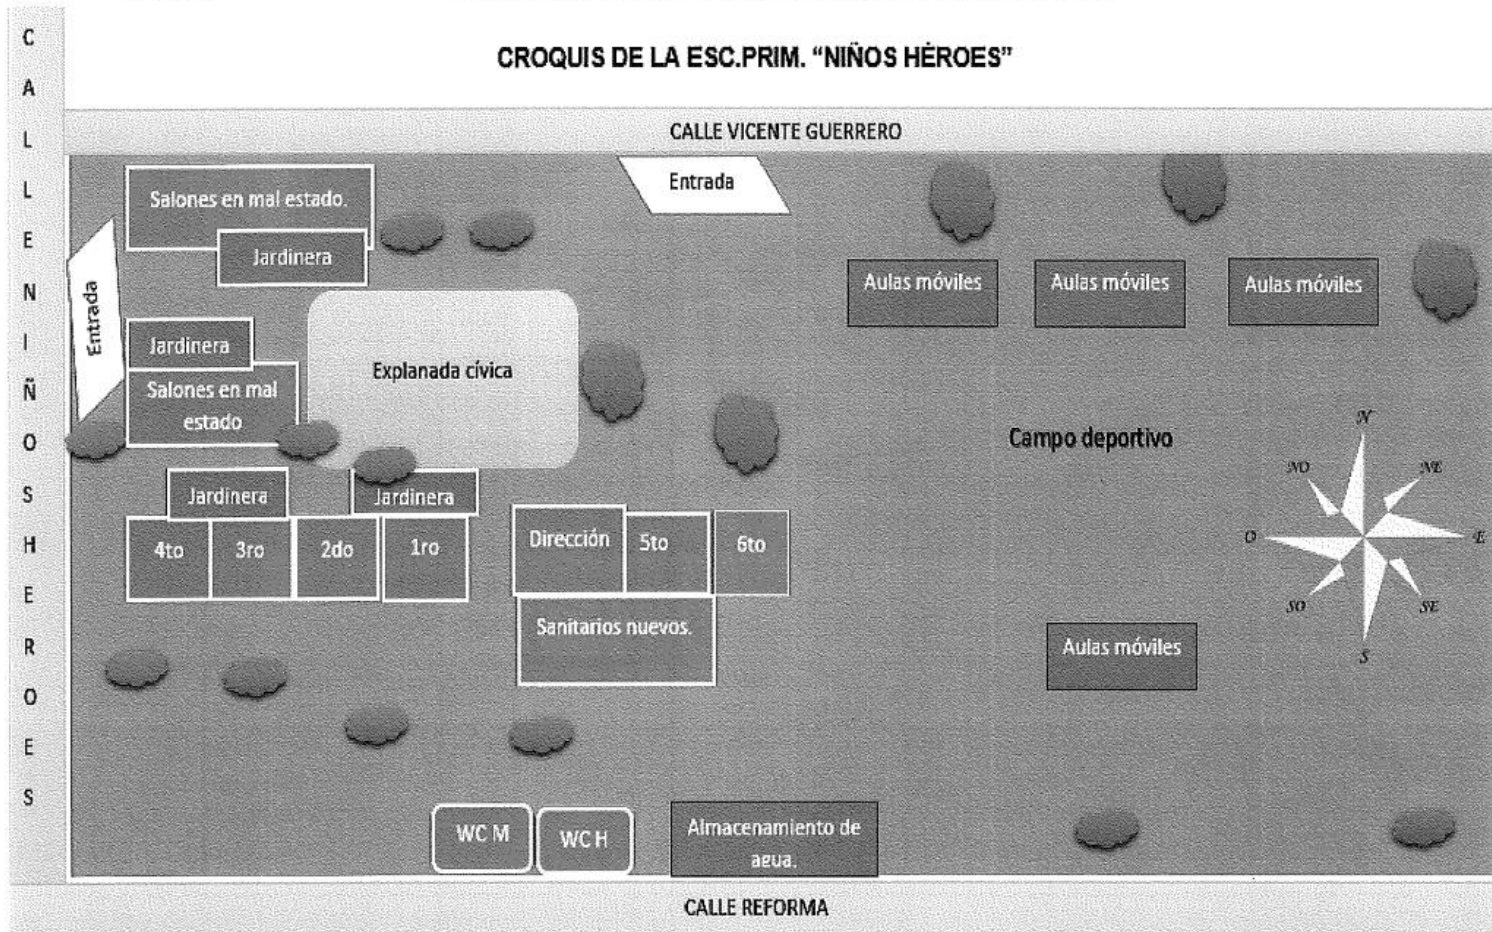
CALLE NIÑOS HÉROES

CROQUIS DE LA ESC.PRIM. "NIÑOS HÉROES"

CALLE VICENTE GUERRERO

Entrada

Salones en mal estado.

Jardinera

Entrada

Jardinera

Salones en mal estado

Explanada cívica

Aulas móviles

Aulas móviles

Aulas móviles

Campo deportivo

N
NO
NE
O
E
SO
SE
S

Jardinera

Jardinera

4to

3ro

2do

1ro

Dirección

5to

6to

Sanitarios nuevos.

Aulas móviles

WC M

WC H

Almacenamiento de agua.

CALLE REFORMA